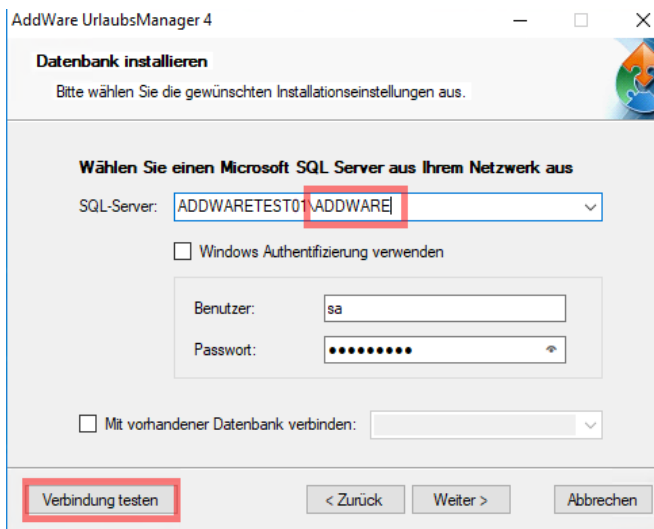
AddWare UrlaubsManager 4

Datenbank installieren

Bitte wählen Sie die gewünschten Installationseinstellungen aus.

Wählen Sie einen Microsoft SQL Server aus Ihrem Netzwerk aus

SQL-Server: ADDWARETEST01\ADDWARE

Windows Authentifizierung verwenden

Benutzer: sa

Passwort: •••••••••

Mit vorhandener Datenbank verbinden:

Verbindung testen

< Zurück

Weiter >

Abbrechen